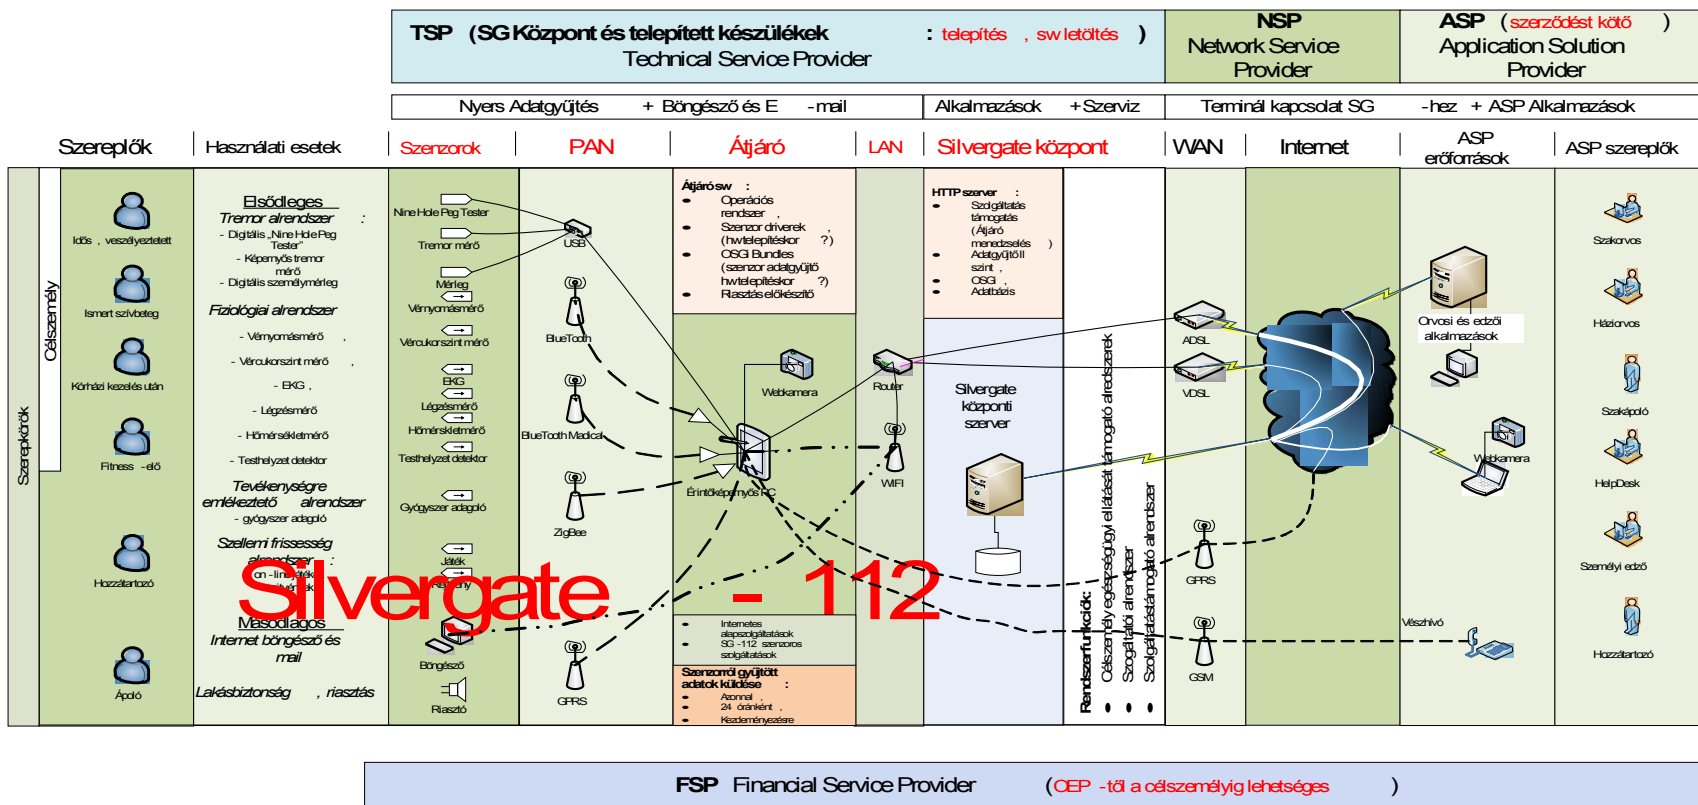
TSP (SG Központ és telepített készülékek : telepítés , sw letöltés )
Technical Service Provider

NSP
Network Service Provider

ASP (szerződést kötő )
Application Solution Provider

Nyers Adatgyűjtés + Böngésző és E -mail
Alkalmazások + Szerviz
Terminál kapcsolat SG -hez + ASP Alkalmazások

Szereplők | Használati esetek | Szenzorok | PAN | Átjáró | LAN | Silvergate központ | WAN | Internet | ASP erőforrások | ASP szereplők

Szereplőrök
Célszemély

Idős , veszélyeztetett
Ismert szívbeteg
Kórházi kezelés után
Fitness -elő
Hozzátartozó
Ápoló

Elsődleges
Tremor alrendszer :
- Digitális „Nine Hole Peg Tester”
- Képernyős tremor mérő
- Digitális személymérleg
Fiziológiai alrendszer
- Vérnyomásmérő ,
- Vércukorszint mérő ,
- EKG ,
- Légzésmérő
- Hőmérsékletmérő
- Testhelyzet detektor
Tevékenységre emlékeztető alrendszer
- gyógyszer adagoló
Szellemi frissesség alrendszer :
on - line játék
Másodlagos
Internet böngésző és mail
Lakásbiztonság , riasztás

Nine Hole Peg Tester
Tremor mérő
Mérleg
Vérnyomásmérő
Vércukorszint mérő
EKG
Légzésmérő
Hőmérsékletmérő
Testhelyzet detektor
Gyógyszer adagoló
Játék
Böngésző
Riasztó

USB
BlueTooth
BlueTooth Medical
ZigBee
GPRS

Átjáró sw :
Operációs rendszer ,
Szenzor driverek (hw telepítéskor ?)
OSGi Bundles (szenzor adatgyűjtő hw telepítéskor ?)
Riasztás előkészítő

Webkamera
Érintőképernyős PC

Internetes alapszolgáltatások
SG -112 szenzoros szolgáltatások

Szenzoros gyűjtött adatok küldése :
Azonnal ,
24 óránként ,
Kezdeményezésre

Router
WIFI

HTTP szerver :
Szolgáltatás támogatás (Átjáró menedzselés )
Adatgyűjtő II szint ,
OSGi ,
Adatbázis

Silvergate központi szerver

Rendszerfunkciók:
Célszemély egészségügyi ellátását támogató alrendszerek
Szolgáltatói alrendszer
Szolgáltatástámogató alrendszer

ADSL
VDSL
GPRS
GSM

Orvosi és edzői alkalmazások
Webkamera
Vészhívó

Szakorvos
Háziorvos
Szakápoló
HelpDesk
Személyi edző
Hozzátartozó

Silvergate - 112

FSP Financial Service Provider (OEP -től a célszemélyig lehetséges )